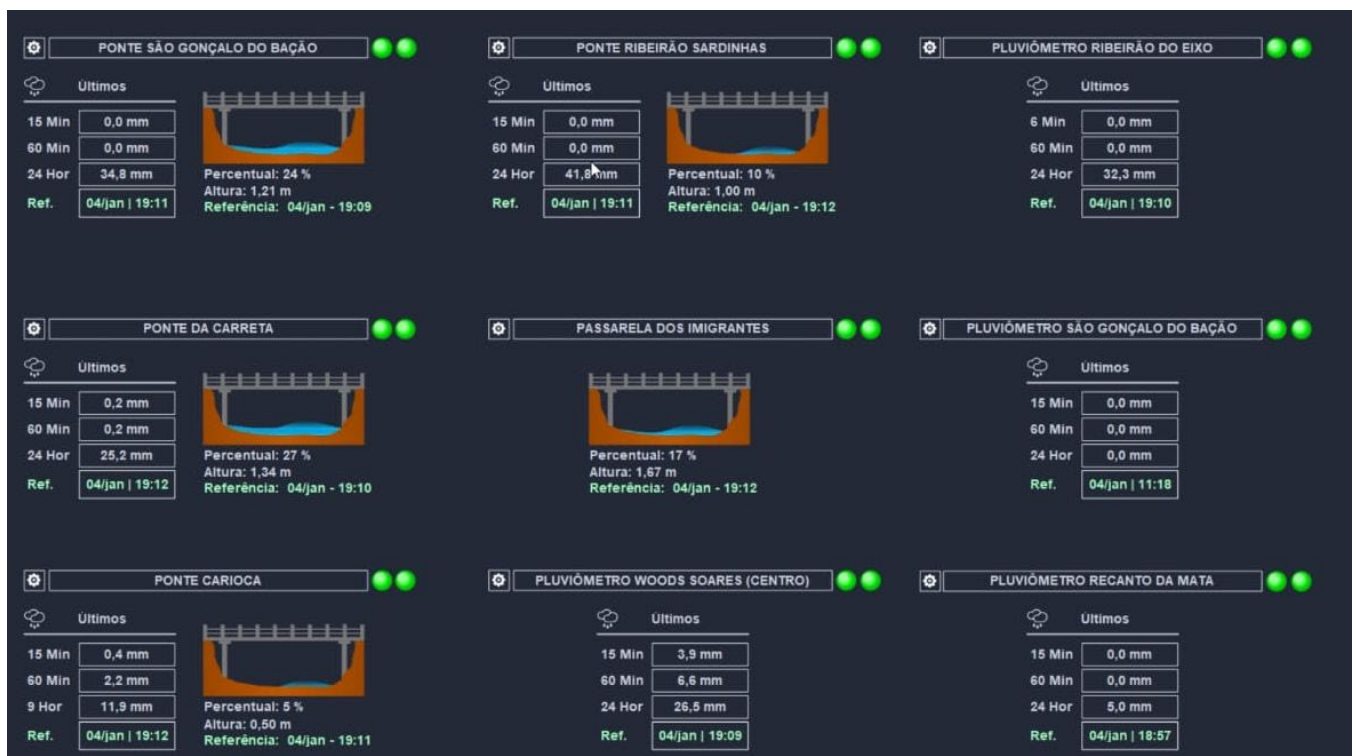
PONTE SÃO GONÇALO DO BAÇÃO

Últimos

| | |
|---|---|
| 15 Min | 0,0 mm |
| 60 Min | 0,0 mm |
| 24 Hor | 34,8 mm |
| Ref. | 04/jan \| 19:11 |

Percentual: 24 %
Altura: 1,21 m
Referência: 04/jan - 19:09

PONTE RIBEIRÃO SARDINHAS

Últimos

| | |
|---|---|
| 15 Min | 0,0 mm |
| 60 Min | 0,0 mm |
| 24 Hor | 41,8 mm |
| Ref. | 04/jan \| 19:11 |

Percentual: 10 %
Altura: 1,00 m
Referência: 04/jan - 19:12

PLUVIÔMETRO RIBEIRÃO DO EIXO

Últimos

| | |
|---|---|
| 6 Min | 0,0 mm |
| 60 Min | 0,0 mm |
| 24 Hor | 32,3 mm |
| Ref. | 04/jan \| 19:10 |

PONTE DA CARRETA

Últimos

| | |
|---|---|
| 15 Min | 0,2 mm |
| 60 Min | 0,2 mm |
| 24 Hor | 25,2 mm |
| Ref. | 04/jan \| 19:12 |

Percentual: 27 %
Altura: 1,34 m
Referência: 04/jan - 19:10

PASSARELA DOS IMIGRANTES

Percentual: 17 %
Altura: 1,67 m
Referência: 04/jan - 19:12

PLUVIÔMETRO SÃO GONÇALO DO BAÇÃO

Últimos

| | |
|---|---|
| 15 Min | 0,0 mm |
| 60 Min | 0,0 mm |
| 24 Hor | 0,0 mm |
| Ref. | 04/jan \| 11:18 |

PONTE CARIOCA

Últimos

| | |
|---|---|
| 15 Min | 0,4 mm |
| 60 Min | 2,2 mm |
| 9 Hor | 11,9 mm |
| Ref. | 04/jan \| 19:12 |

Percentual: 5 %
Altura: 0,50 m
Referência: 04/jan - 19:11

PLUVIÔMETRO WOODS SOARES (CENTRO)

Últimos

| | |
|---|---|
| 15 Min | 3,9 mm |
| 60 Min | 6,6 mm |
| 24 Hor | 26,5 mm |
| Ref. | 04/jan \| 19:09 |

PLUVIÔMETRO RECANTO DA MATA

Últimos

| | |
|---|---|
| 15 Min | 0,0 mm |
| 60 Min | 0,0 mm |
| 24 Hor | 5,0 mm |
| Ref. | 04/jan \| 18:57 |